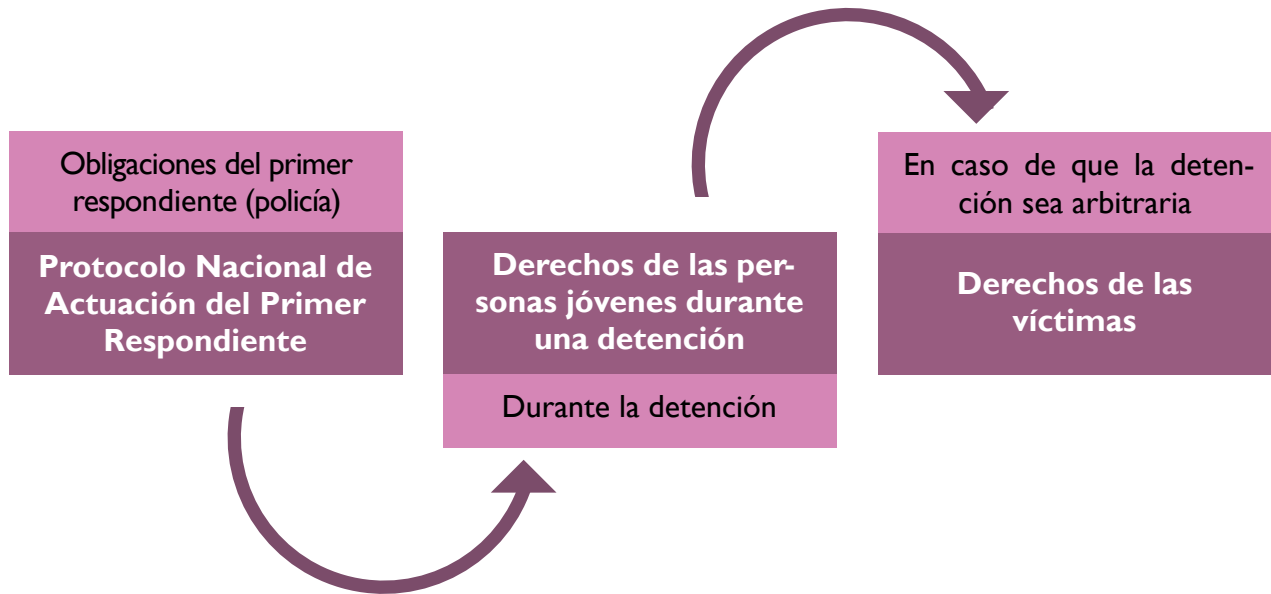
Obligaciones del primer respondiente (policía)

Protocolo Nacional de Actuación del Primer Respondiente

Derechos de las personas jóvenes durante una detención

Durante la detención

En caso de que la detención sea arbitraria

Derechos de las víctimas